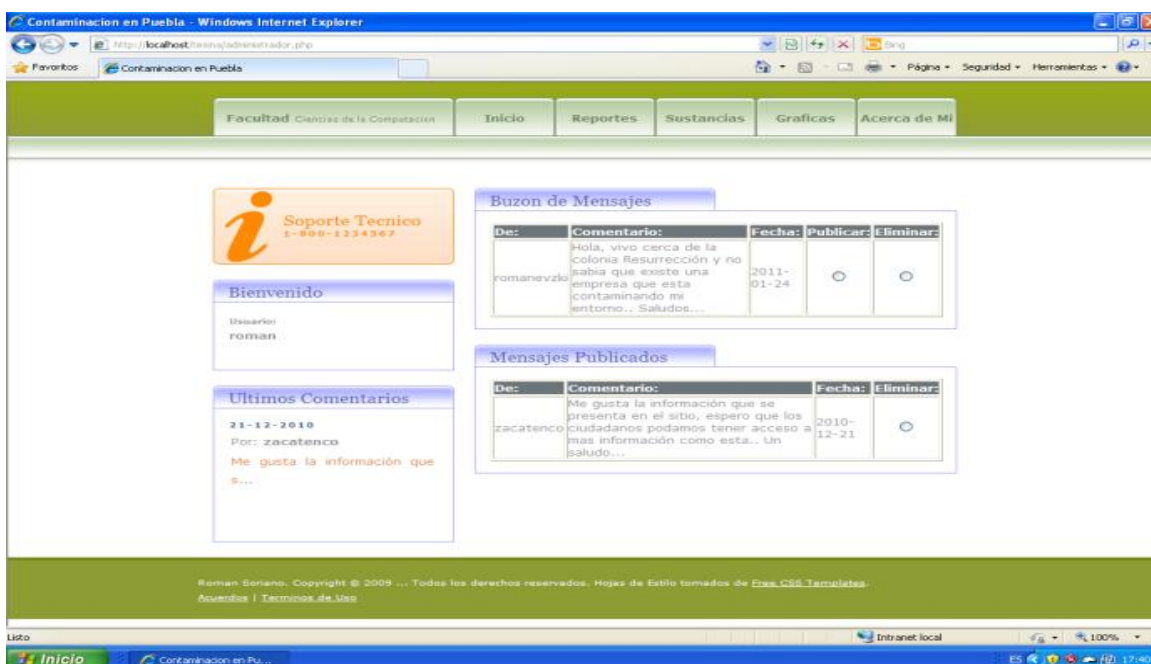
Contaminacion en Puebla - Windows Internet Explorer

http://localhost/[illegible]/administrador.php

Bing

Favoritos | Contaminacion en Puebla

Página • Seguridad • Herramientas •

Facultad Ciencias de la Computacion | Inicio | Reportes | Sustancias | Graficas | Acerca de Mi

Soporte Tecnico
1-800-1234567

Bienvenido

Usuario:
roman

Ultimos Comentarios

21-12-2010
Por: zacatenco
Me gusta la información que s...

Buzon de Mensajes

| De: | Comentario: | Fecha: | Publicar: | Eliminar: |
|---|---|---|---|---|
| romanevzlo | Hola, vivo cerca de la colonia Resurrección y no sabia que existe una empresa que esta contaminando mi entorno.. Saludos... | 2011-01-24 | ○ | ○ |

Mensajes Publicados

| De: | Comentario: | Fecha: | Eliminar: |
|---|---|---|---|
| zacatenco | Me gusta la información que se presenta en el sitio, espero que los ciudadanos podamos tener acceso a mas información como esta.. Un saludo... | 2010-12-21 | ○ |

Roman Soriano. Copyright © 2009 ... Todos los derechos reservados. Hojas de Estilo tomados de Free CSS Templates.
Acuerdos | Terminos de Uso

Listo

Intranet local | 100%

Inicio | Contaminacion en Pu...

ES 17:40